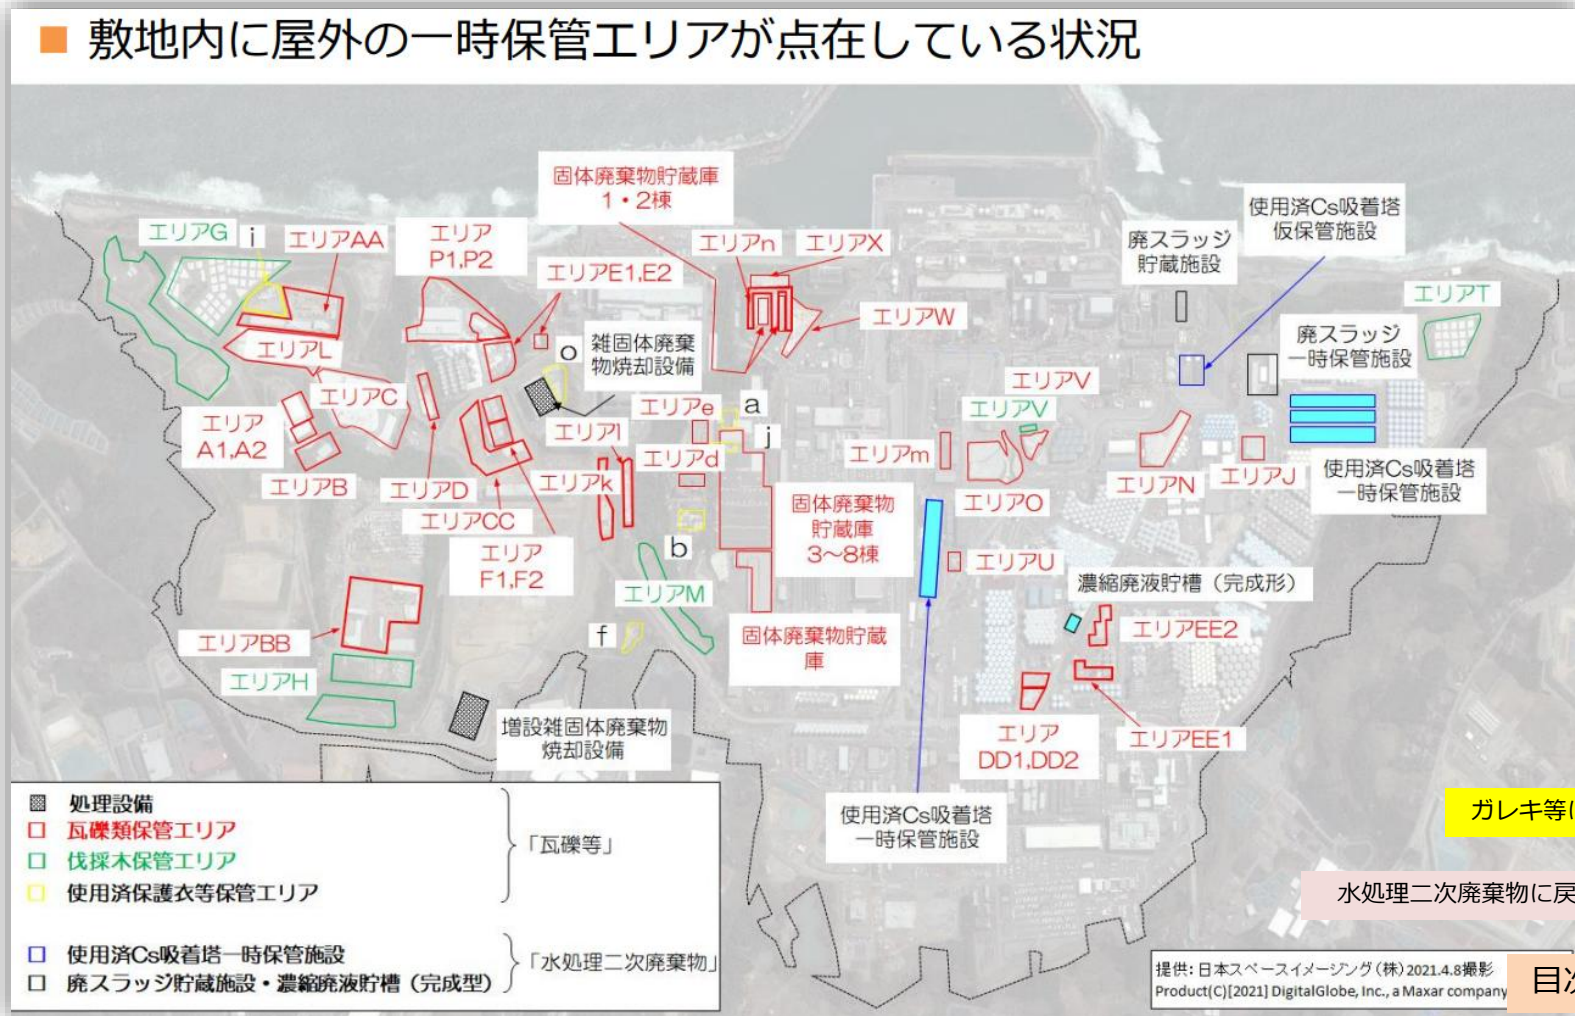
■ 敷地内に屋外の一時保管エリアが点在している状況

固体廃棄物貯蔵庫 1・2棟
使用済Cs吸着塔 仮保管施設
廃スラッジ 貯蔵施設
エリアG
i
エリアAA
エリア P1,P2
エリアn
エリアX
エリアE1,E2
エリアT
エリアW
廃スラッジ 一時保管施設
o
雑固体廃棄物焼却設備
エリアL
エリアV
エリアV
エリアC
エリア A1,A2
エリアe
a
エリアI
j
エリアd
エリアm
エリアN
エリアJ
使用済Cs吸着塔 一時保管施設
エリアB
エリアD
エリアk
固体廃棄物 貯蔵庫 3～8棟
エリアO
エリアCC
エリア F1,F2
b
エリアU
濃縮廃液貯槽（完成形）
エリアM
エリアEE2
エリアBB
f
固体廃棄物貯蔵庫
エリアH
増設雑固体廃棄物 焼却設備
エリア DD1,DD2
エリアEE1
使用済Cs吸着塔 一時保管施設

処理設備
瓦礫類保管エリア
伐採木保管エリア
使用済保護衣等保管エリア
「瓦礫等」
使用済Cs吸着塔一時保管施設
廃スラッジ貯蔵施設・濃縮廃液貯槽（完成型）
「水処理二次廃棄物」

ガレキ等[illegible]
水処理二次廃棄物に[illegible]
提供：日本スペースイメージング（株）2021.4.8撮影
Product(C)[2021] DigitalGlobe, Inc., a Maxar company
目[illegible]